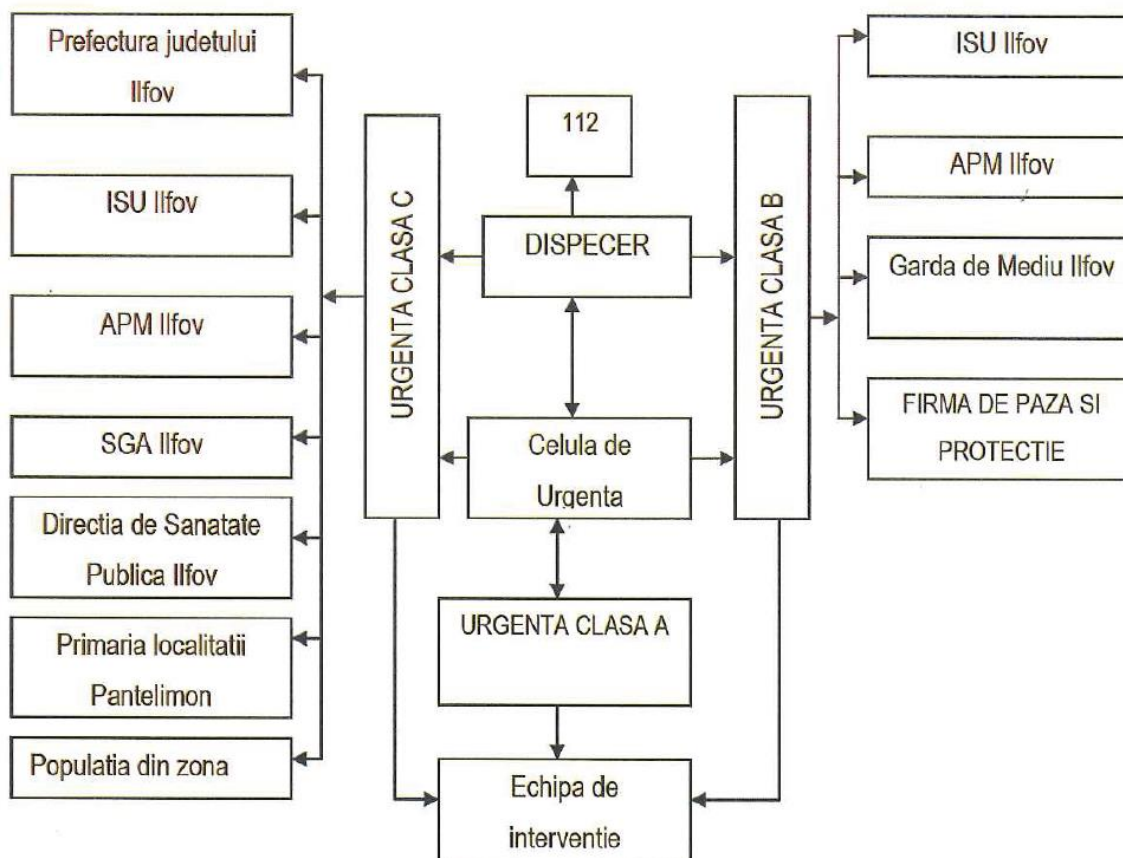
Prefectura judetului Ilfov

ISU Ilfov

APM Ilfov

SGA Ilfov

Directia de Sanatate Publica Ilfov

Primaria localitatii Pantelimon

Populatia din zona

URGENTA CLASA C

112

DISPECER

Celula de Urgenta

URGENTA CLASA A

Echipa de interventie

URGENTA CLASA B

ISU Ilfov

APM Ilfov

Garda de Mediu Ilfov

FIRMA DE PAZA SI PROTECTIE